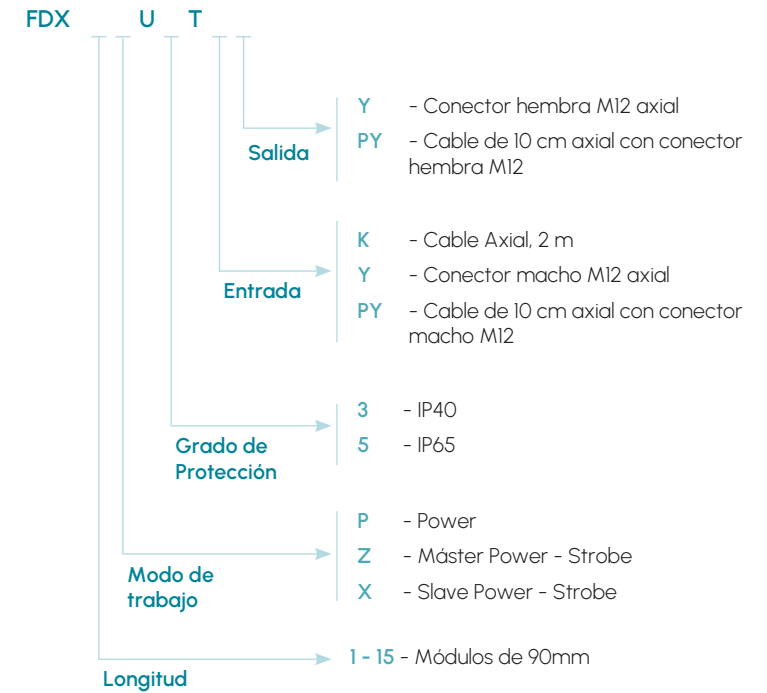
FDX U T

Salida
Y - Conector hembra M12 axial
PY - Cable de 10 cm axial con conector hembra M12

Entrada
K - Cable Axial, 2 m
Y - Conector macho M12 axial
PY - Cable de 10 cm axial con conector macho M12

Grado de Protección
3 - IP40
5 - IP65

Modo de trabajo
P - Power
Z - Máster Power - Strobe
X - Slave Power - Strobe

Longitud
1 - 15 - Módulos de 90mm